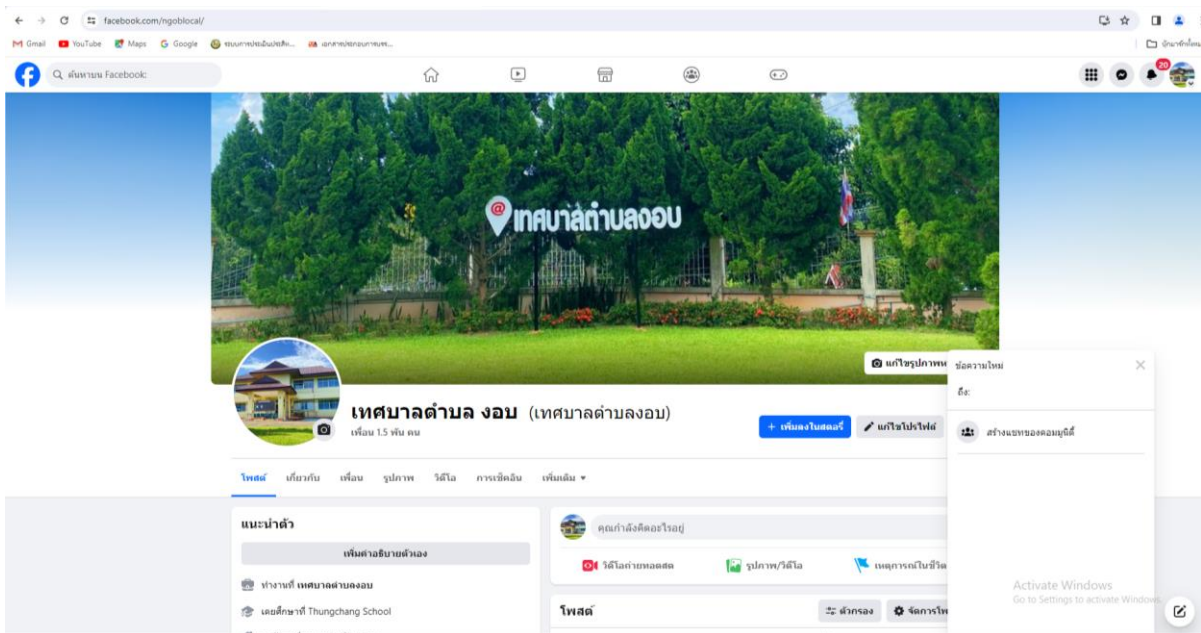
facebook.com/ngoblocal/

Gmail YouTube Maps Google ระบบการประเมินประสิท... เอกสารประกอบการเบิก...

บุ๊กมาร์กทั้งหมด

ค้นหาบน Facebook

20

@เทศบาลตำบลงอบ

แก้ไขรูปภาพหน้าปก

เทศบาลตำบล งอบ (เทศบาลตำบลงอบ)

เพื่อน 1.5 พัน คน

+ เพิ่มลงในสตอรี่

แก้ไขโปรไฟล์

โพสต์ เกี่ยวกับ เพื่อน รูปภาพ วิดีโอ การเช็คอิน เพิ่มเติม ▾

แนะนำตัว

เพิ่มคำอธิบายตัวเอง

ทำงานที่ เทศบาลตำบลงอบ

เคยศึกษาที่ Thungchang School

คุณกำลังคิดอะไรอยู่

วิดีโอถ่ายทอดสด

รูปภาพ/วิดีโอ

เหตุการณ์ในชีวิต

โพสต์

ตัวกรอง

จัดการโพ

ข้อความใหม่

ถึง:

สร้างแชทของคอมมูนิตี้

Activate Windows
Go to Settings to activate Windows.